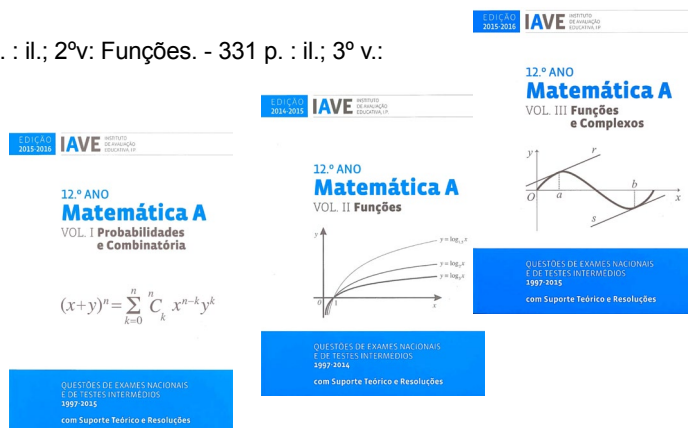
. : il.; 2ºv: Funções. - 331 p. : il.; 3º v.:

EDIÇÃO 2015-2016 IAVE INSTITUTO DE AVALIAÇÃO EDUCATIVA, I.P.

12.º ANO
Matemática A
VOL. I Probabilidades e Combinatória

$(x+y)^n = \sum_{k=0}^{n} {}^nC_k \, x^{n-k} y^k$

QUESTÕES DE EXAMES NACIONAIS E DE TESTES INTERMÉDIOS
1997-2015
com Suporte Teórico e Resoluções

EDIÇÃO 2014-2015 IAVE INSTITUTO DE AVALIAÇÃO EDUCATIVA, I.P.

12.º ANO
Matemática A
VOL. II Funções

$y = \log_{1.5} x$
$y = \log_e x$
$y = \log_4 x$
y
x
0
1

QUESTÕES DE EXAMES NACIONAIS E DE TESTES INTERMÉDIOS
1997-2014
com Suporte Teórico e Resoluções

EDIÇÃO 2015-2016 IAVE INSTITUTO DE AVALIAÇÃO EDUCATIVA, I.P.

12.º ANO
Matemática A
VOL. III Funções e Complexos

y
r
O
a
b
x
s

QUESTÕES DE EXAMES NACIONAIS E DE TESTES INTERMÉDIOS
1997-2015
com Suporte Teórico e Resoluções